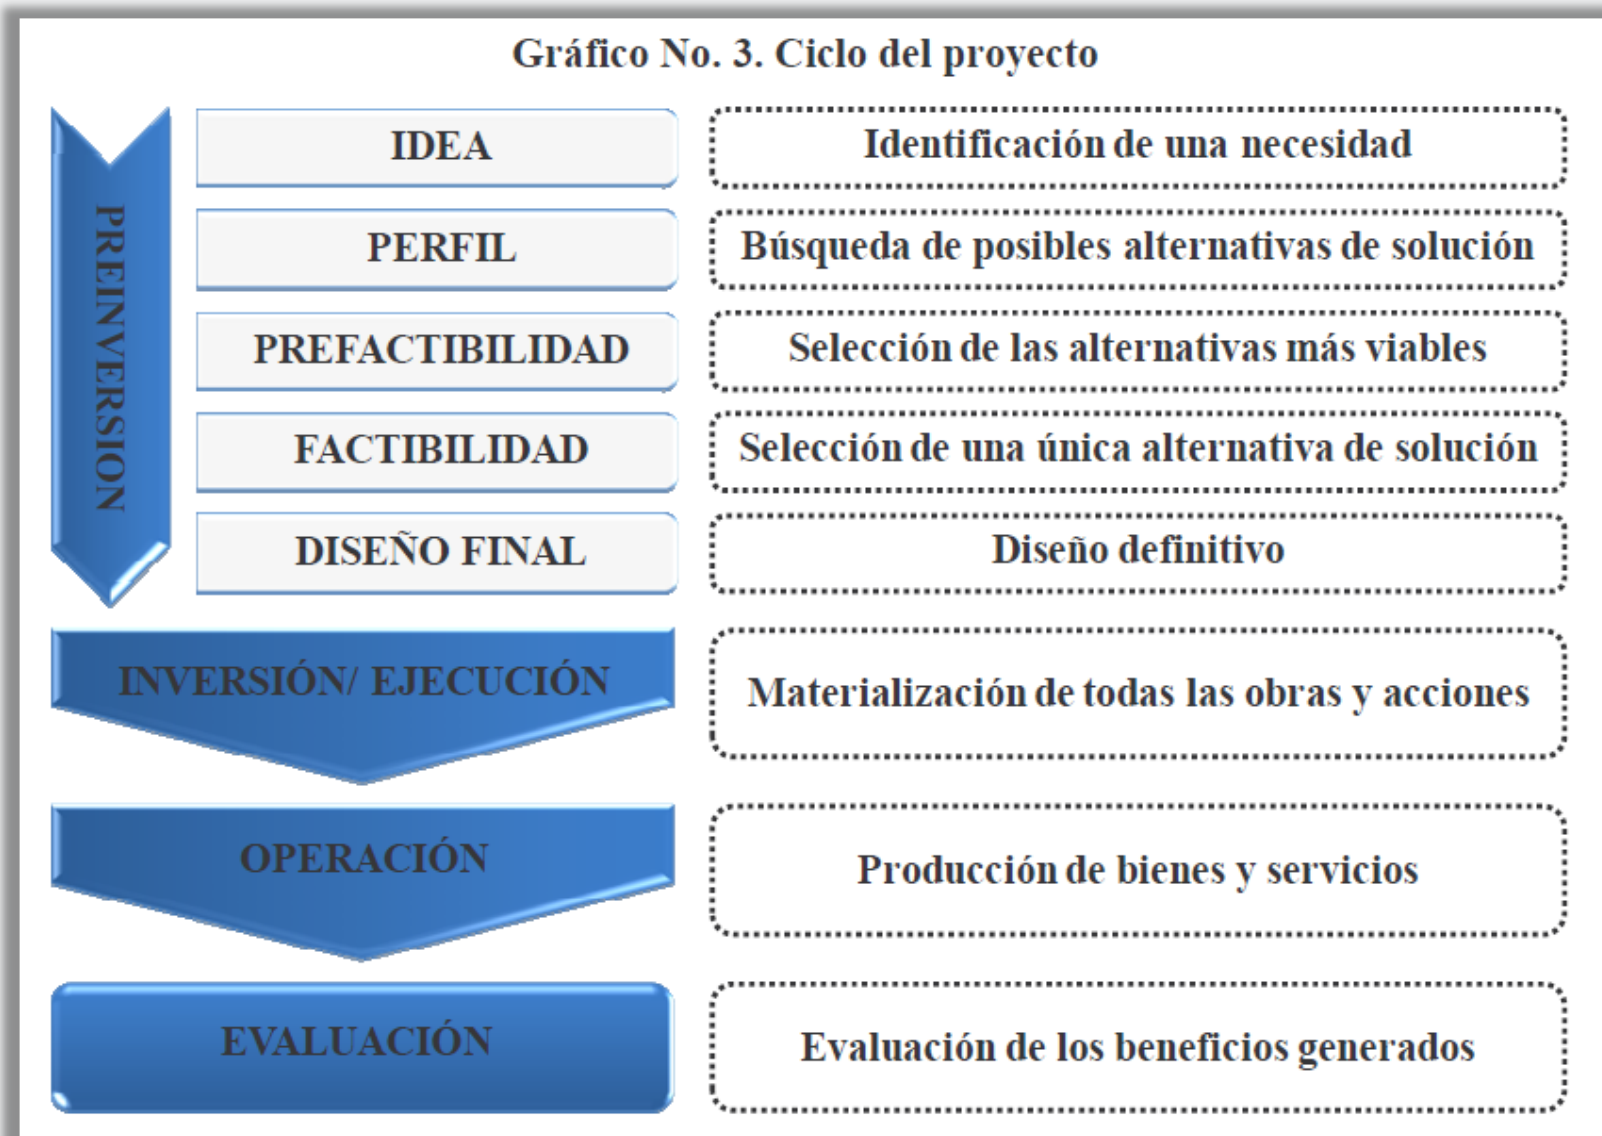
Gráfico No. 3. Ciclo del proyecto

PREINVERSION

IDEA

Identificación de una necesidad

PERFIL

Búsqueda de posibles alternativas de solución

PREFACTIBILIDAD

Selección de las alternativas más viables

FACTIBILIDAD

Selección de una única alternativa de solución

DISEÑO FINAL

Diseño definitivo

INVERSIÓN/ EJECUCIÓN

Materialización de todas las obras y acciones

OPERACIÓN

Producción de bienes y servicios

EVALUACIÓN

Evaluación de los beneficios generados